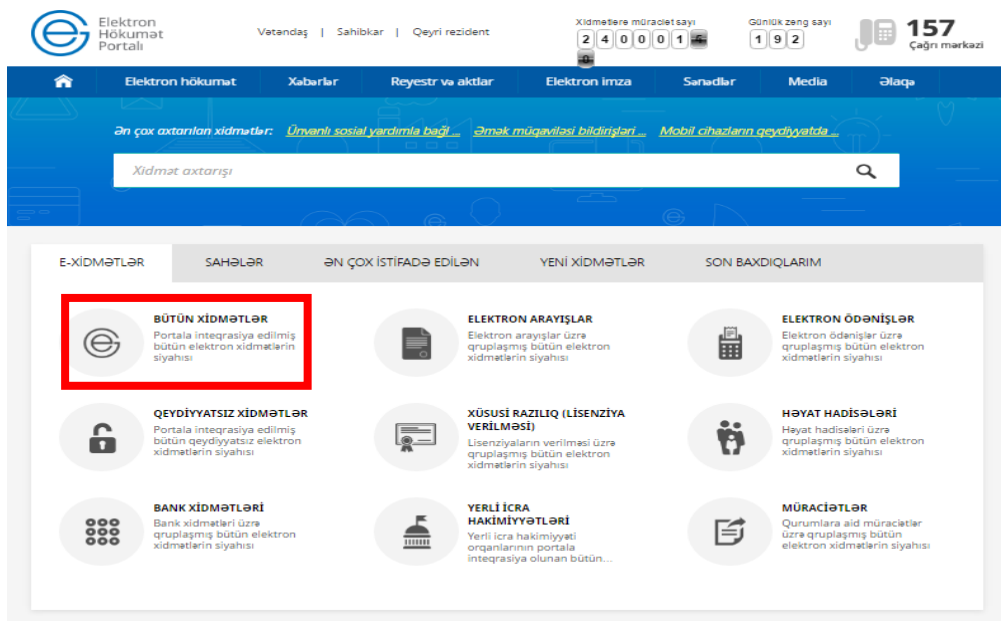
Elektron Hökumət Portalı

Vətəndaş | Sahibkar | Qeyri rezident

Xidmətlərə müraciət sayı
2 4 0 0 0 1 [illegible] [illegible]

Günlük zəng sayı
1 9 2

157
Çağrı mərkəzi

Elektron hökumət | Xəbərlər | Reyestr və aktlar | Elektron imza | Sənədlər | Media | Əlaqə

Ən çox axtarılan xidmətlər: Ünvanlı sosial yardımla bağlı ... Əmək müqaviləsi bildirişləri ... Mobil cihazların qeydiyyatda ...

Xidmət axtarışı

E-XİDMƏTLƏR | SAHƏLƏR | ƏN ÇOX İSTİFADƏ EDİLƏN | YENİ XİDMƏTLƏR | SON BAXDIQLARIM

BÜTÜN XİDMƏTLƏR
Portala inteqrasiya edilmiş bütün elektron xidmətlərin siyahısı

ELEKTRON ARAYIŞLAR
Elektron arayışlar üzrə qruplaşmış bütün elektron xidmətlərin siyahısı

ELEKTRON ÖDƏNİŞLƏR
Elektron ödənişlər üzrə qruplaşmış bütün elektron xidmətlərin siyahısı

QEYDİYYATSIZ XİDMƏTLƏR
Portala inteqrasiya edilmiş bütün qeydiyyatsız elektron xidmətlərin siyahısı

XÜSUSİ RAZILIQ (LİSENZİYA VERİLMƏSİ)
Lisenziyaların verilməsi üzrə qruplaşmış bütün elektron xidmətlərin siyahısı

HƏYAT HADİSƏLƏRİ
Həyat hadisələri üzrə qruplaşmış bütün elektron xidmətlərin siyahısı

BANK XİDMƏTLƏRİ
Bank xidmətləri üzrə qruplaşmış bütün elektron xidmətlərin siyahısı

YERLİ İCRA HAKİMİYYƏTLƏRİ
Yerli icra hakimiyyəti orqanlarının portala inteqrasiya olunan bütün...

MÜRACİƏTLƏR
Qurumlara aid müraciətlər üzrə qruplaşmış bütün elektron xidmətlərin siyahısı